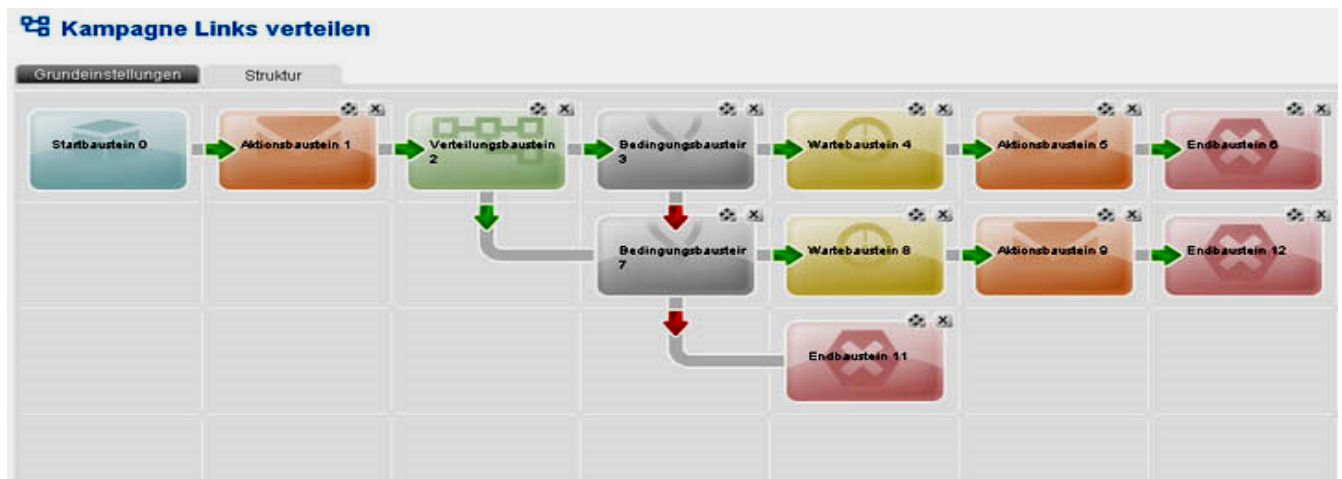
Kampagne Links verteilen

Grundeinstellungen | Struktur

Startbaustein 0

Aktionsbaustein 1

Verteilungsbaustein 2

Bedingungsbausteir 3

Wartebaustein 4

Aktionsbaustein 5

Endbaustein 6

Bedingungsbausteir 7

Wartebaustein 8

Aktionsbaustein 9

Endbaustein 12

Endbaustein 11